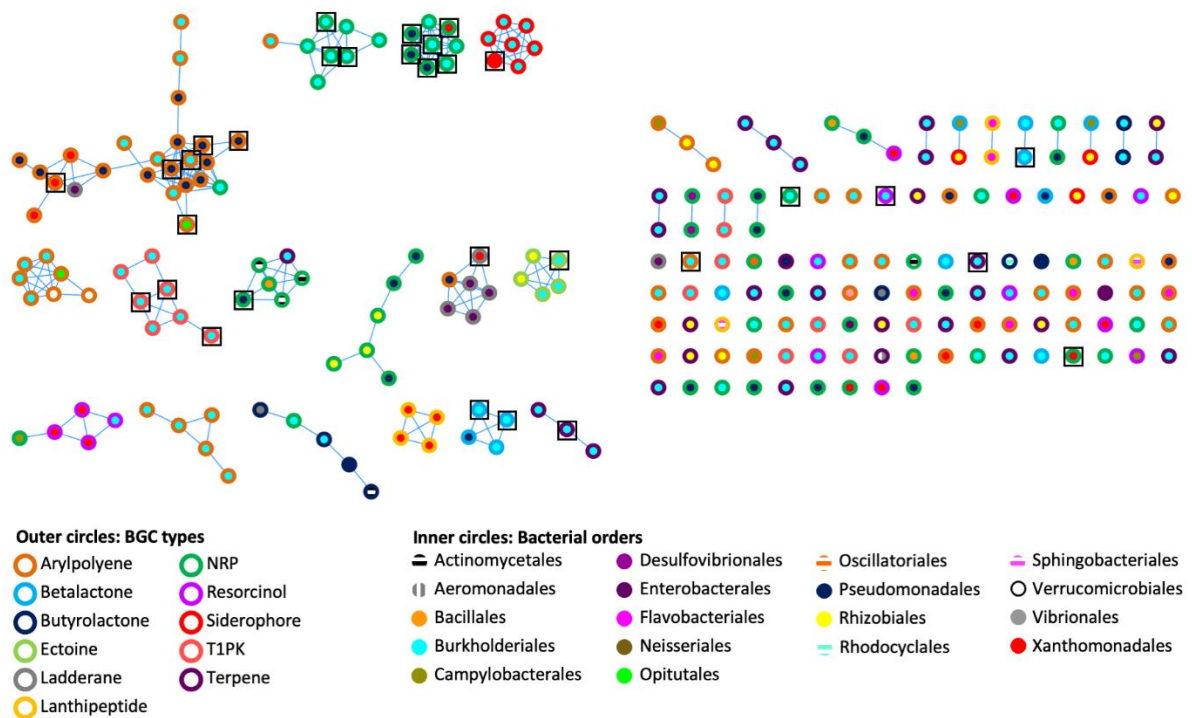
Outer circles: BGC types
Arylpolyene
Betalactone
Butyrolactone
Ectoine
Ladderane
Lanthipeptide
NRP
Resorcinol
Siderophore
T1PK
Terpene

Inner circles: Bacterial orders
Actinomycetales
Aeromonadales
Bacillales
Burkholderiales
Campylobacterales
Desulfovibrionales
Enterobacterales
Flavobacteriales
Neisseriales
Opitutales
Oscillatoriales
Pseudomonadales
Rhizobiales
Rhodocyclales
Sphingobacteriales
Verrucomicrobiales
Vibrionales
Xanthomonadales